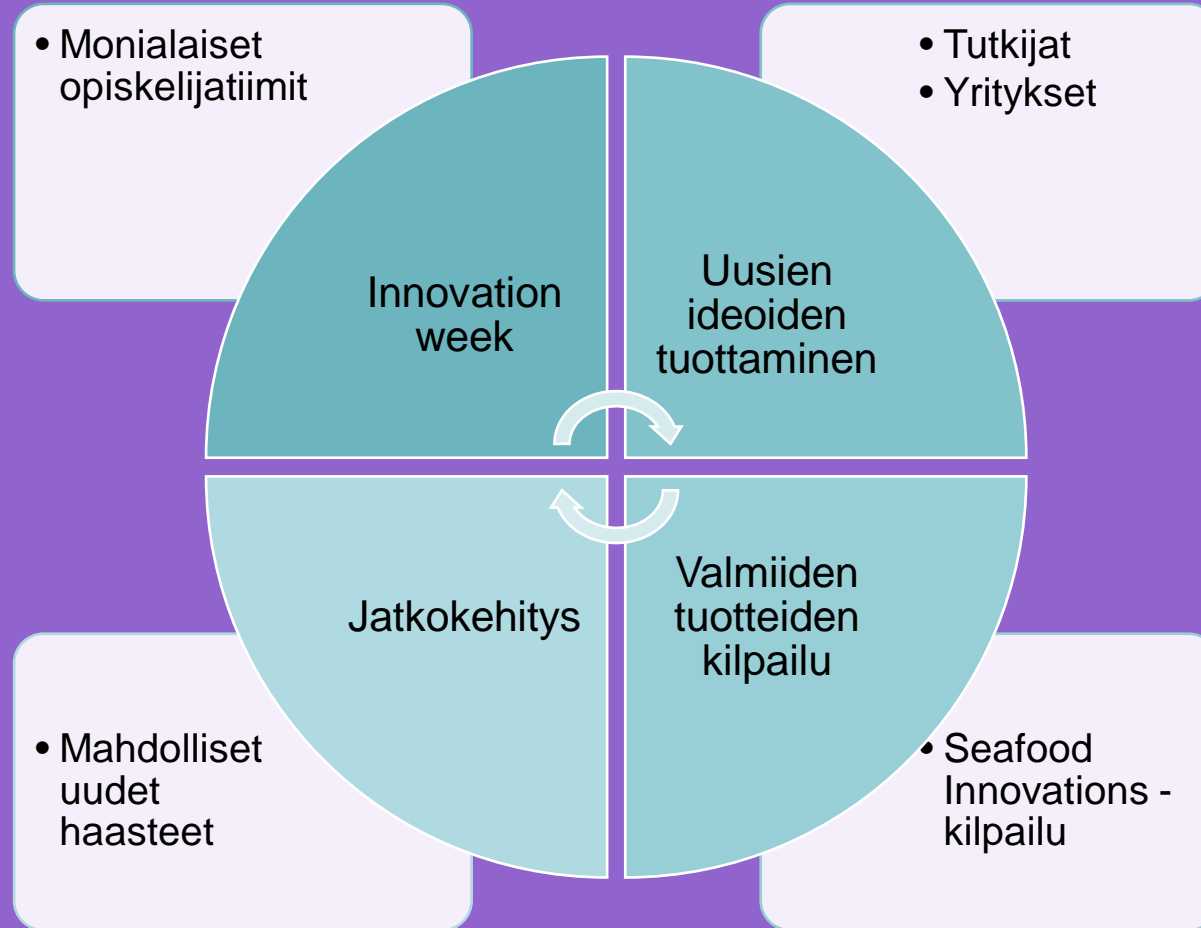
• Monialaiset opiskelijatiimit

• Tutkijat
• Yritykset

Innovation week

Uusien ideoiden tuottaminen

Jatkokehitys

Valmiiden tuotteiden kilpailu

• Mahdolliset uudet haasteet

• Seafood Innovations -kilpailu